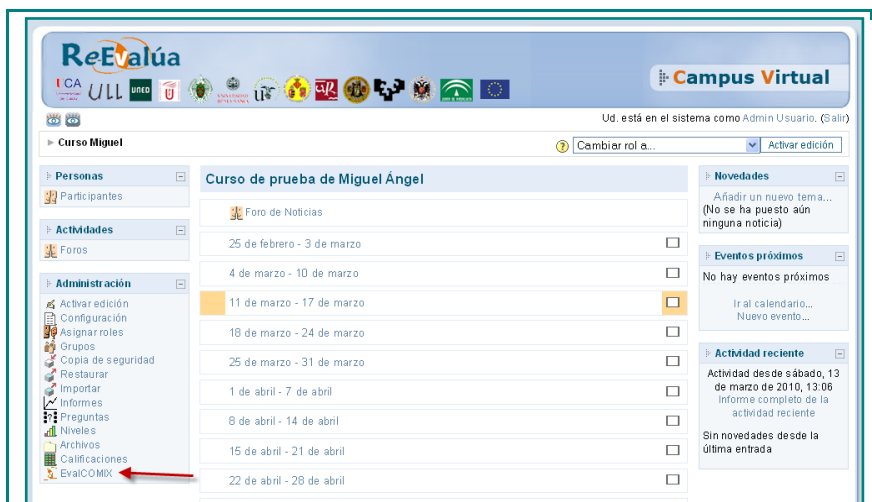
ReEvalúa

UCA ULL UNED

Campus Virtual

Ud. está en el sistema como Admin Usuario. (Salir)

Curso Miguel

Cambiar rol a...

Activar edición

Personas

Participantes

Actividades

Foros

Administración

Activar edición
Configuración
Asignar roles
Grupos
Copia de seguridad
Restaurar
Importar
Informes
Preguntas
Niveles
Archivos
Calificaciones
EvalCOMIX

Curso de prueba de Miguel Ángel

Foro de Noticias

25 de febrero - 3 de marzo

4 de marzo - 10 de marzo

11 de marzo - 17 de marzo

18 de marzo - 24 de marzo

25 de marzo - 31 de marzo

1 de abril - 7 de abril

8 de abril - 14 de abril

15 de abril - 21 de abril

22 de abril - 28 de abril

Novedades

Añadir un nuevo tema...
(No se ha puesto aún ninguna noticia)

Eventos próximos

No hay eventos próximos

Ir al calendario...
Nuevo evento...

Actividad reciente

Actividad desde sábado, 13 de marzo de 2010, 13:06
Informe completo de la actividad reciente

Sin novedades desde la última entrada